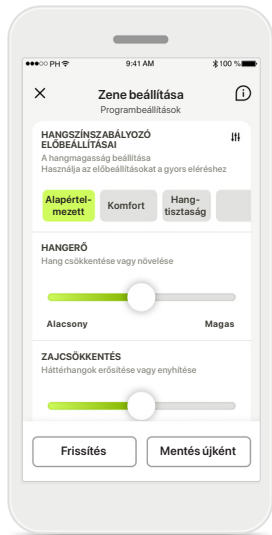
●●●○○ PH 9:41 AM 100 %

Zene beállítása
Programbeállítások

HANGSZÍNSZABÁLYOZÓ ELŐBEÁLLÍTÁSAI
A hangmagasság beállítása
Használja az előbeállításokat a gyors eléréshez

Alapértelmezett
Komfort
Hangtisztaság

HANGERŐ
Hang csökkentése vagy növelése

Alacsony
Magas

ZAJCSÖKKENTÉS
Háttérhangok erősítése vagy enyhítése

Frissítés
Mentés újként